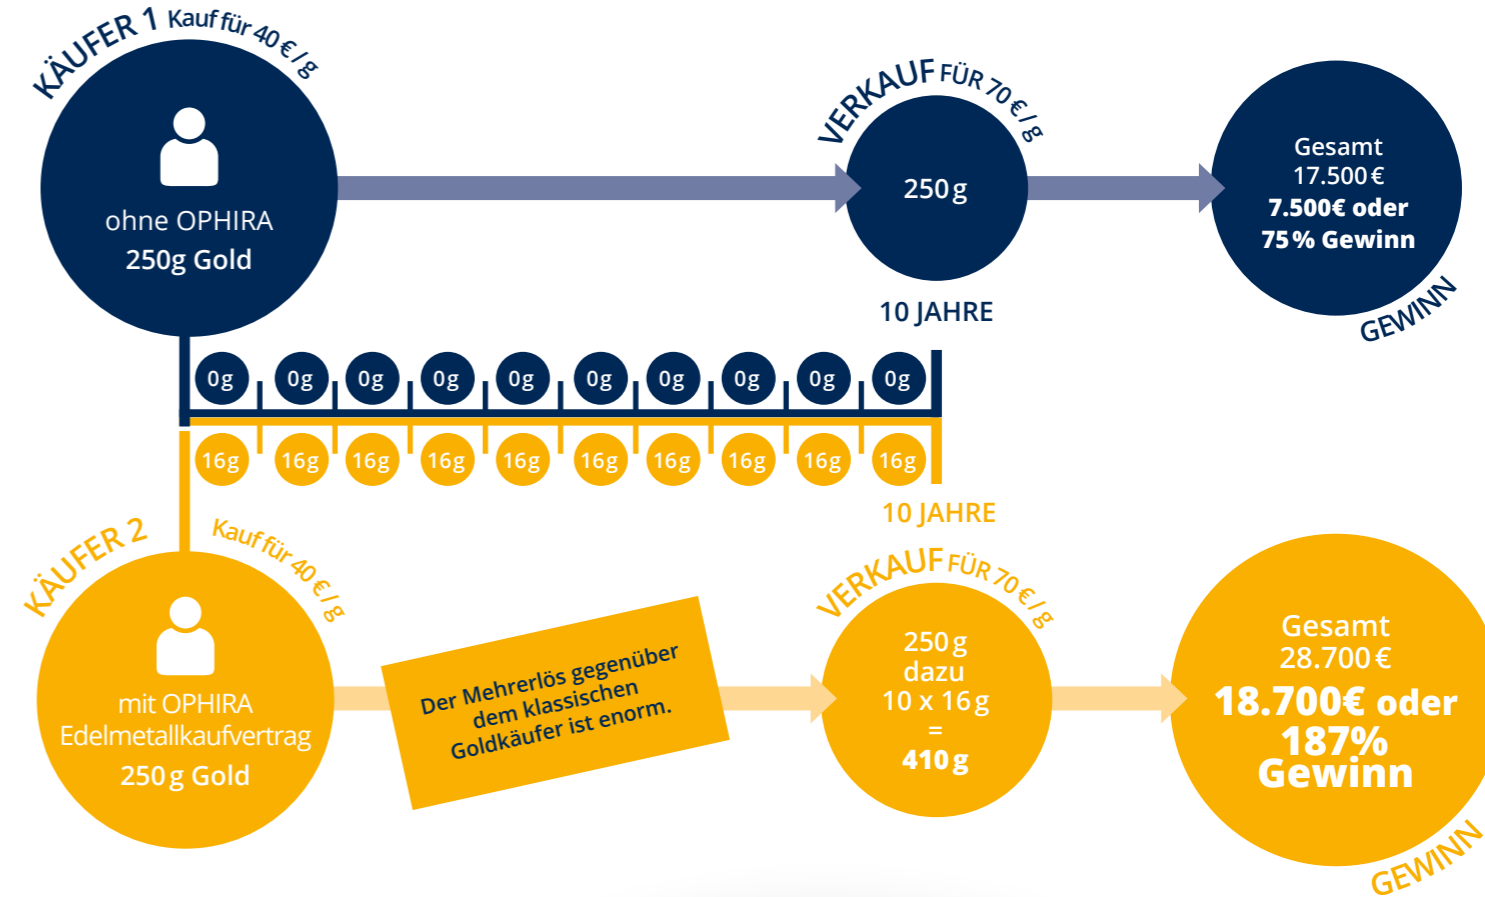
KÄUFER 1 Kauf für 40 € / g

ohne OPHIRA
250g Gold

VERKAUF FÜR 70 € / g

250 g

10 JAHRE

Gesamt
17.500 €
7.500€ oder
75 % Gewinn

GEWINN

0g 0g 0g 0g 0g 0g 0g 0g 0g 0g

16g 16g 16g 16g 16g 16g 16g 16g 16g 16g

10 JAHRE

KÄUFER 2 Kauf für 40 € / g

mit OPHIRA
Edelmetallkaufvertrag
250 g Gold

Der Mehrerlös gegenüber dem klassischen Goldkäufer ist enorm.

VERKAUF FÜR 70 € / g

250 g
dazu
10 x 16 g
=
410 g

Gesamt
28.700 €
18.700€ oder
187%
Gewinn

GEWINN